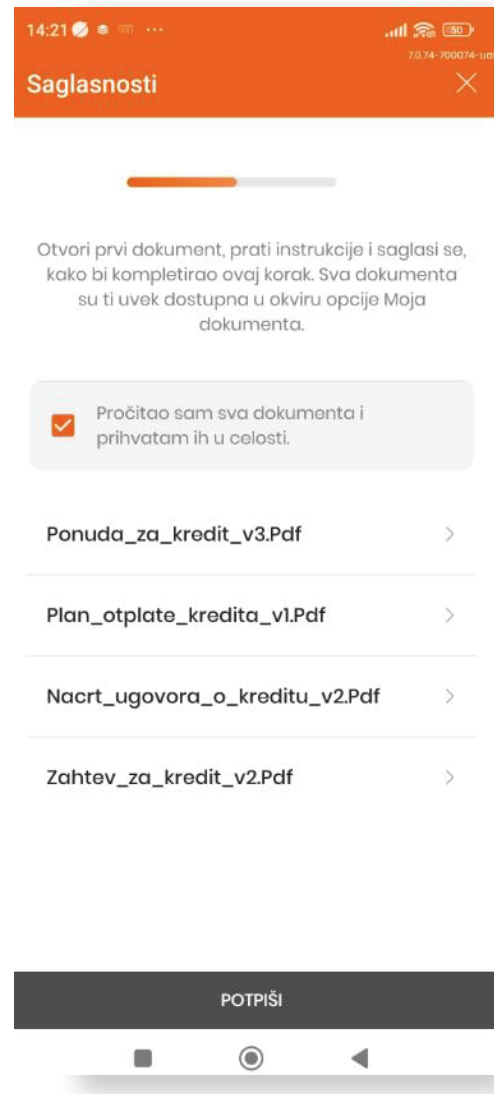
14:21 ... 50

7.0.74-700074-ua

Saglasnosti

Otvori prvi dokument, prati instrukcije i saglasi se, kako bi kompletirao ovaj korak. Sva dokumenta su ti uvek dostupna u okviru opcije Moja dokumenta.

Pročitao sam sva dokumenta i prihvatam ih u celosti.

Ponuda_za_kredit_v3.Pdf

Plan_otplate_kredita_v1.Pdf

Nacrt_ugovora_o_kreditu_v2.Pdf

Zahtev_za_kredit_v2.Pdf

POTPIŠI